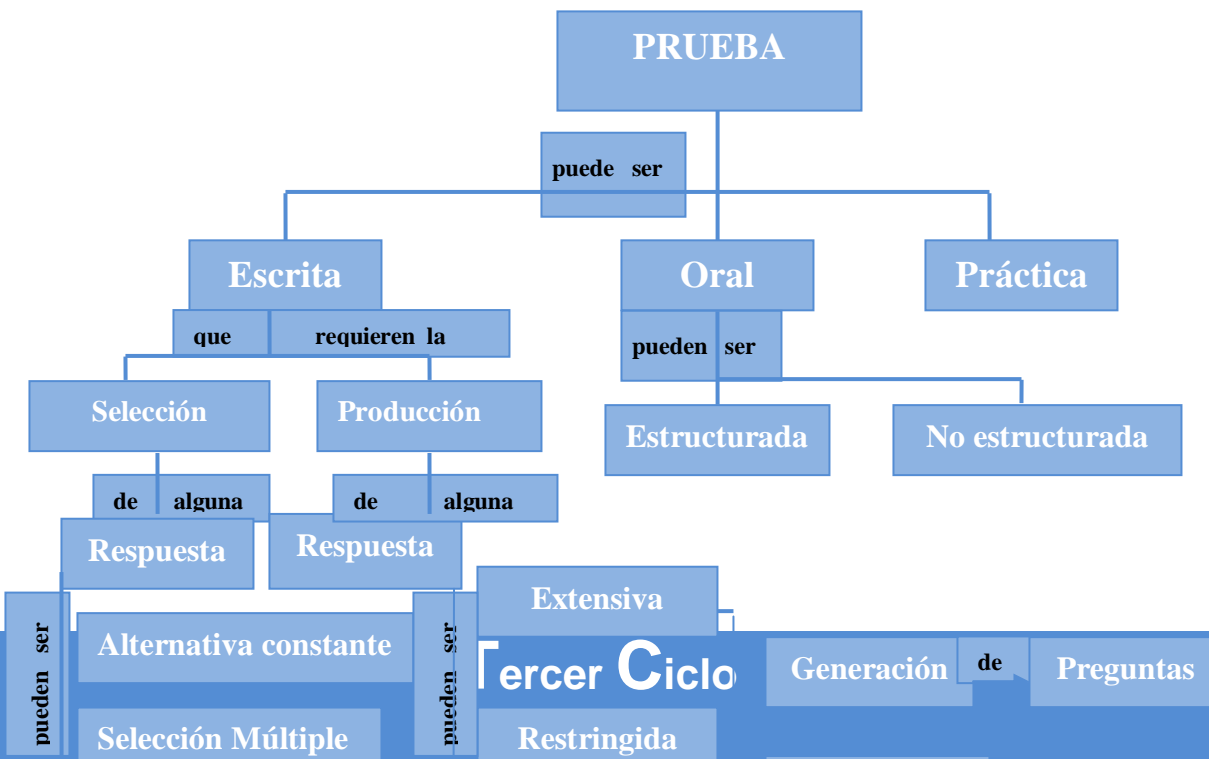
PRUEBA

puede ser

Escrita

Oral

Práctica

que requieren la

pueden ser

Selección

Producción

Estructurada

No estructurada

de alguna

de alguna

Respuesta

Respuesta

pueden ser

Alternativa constante

Selección Múltiple

pueden ser

Extensiva

Restringida

Tercer Ciclo

Generación de Preguntas